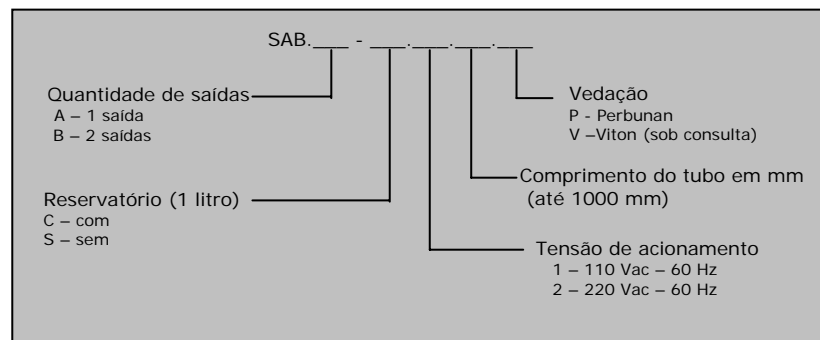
SAB.___ - ___.___.___.___

Vedação
P - Perbunan
V –Viton (sob consulta)

Quantidade de saídas
A – 1 saída
B – 2 saídas

Comprimento do tubo em mm
(até 1000 mm)

Reservatório (1 litro)
C – com
S – sem

Tensão de acionamento
1 – 110 Vac – 60 Hz
2 – 220 Vac – 60 Hz